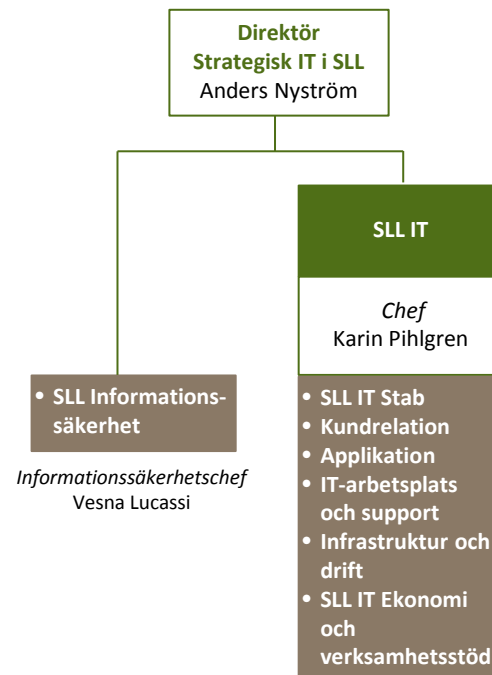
Direktör
Strategisk IT i SLL
Anders Nyström

SLL IT

*Chef*
Karin Pihlgren

• SLL Informationssäkerhet

*Informationssäkerhetschef*
Vesna Lucassi

• SLL IT Stab
• Kundrelation
• Applikation
• IT-arbetsplats och support
• Infrastruktur och drift
• SLL IT Ekonomi och verksamhetsstöd